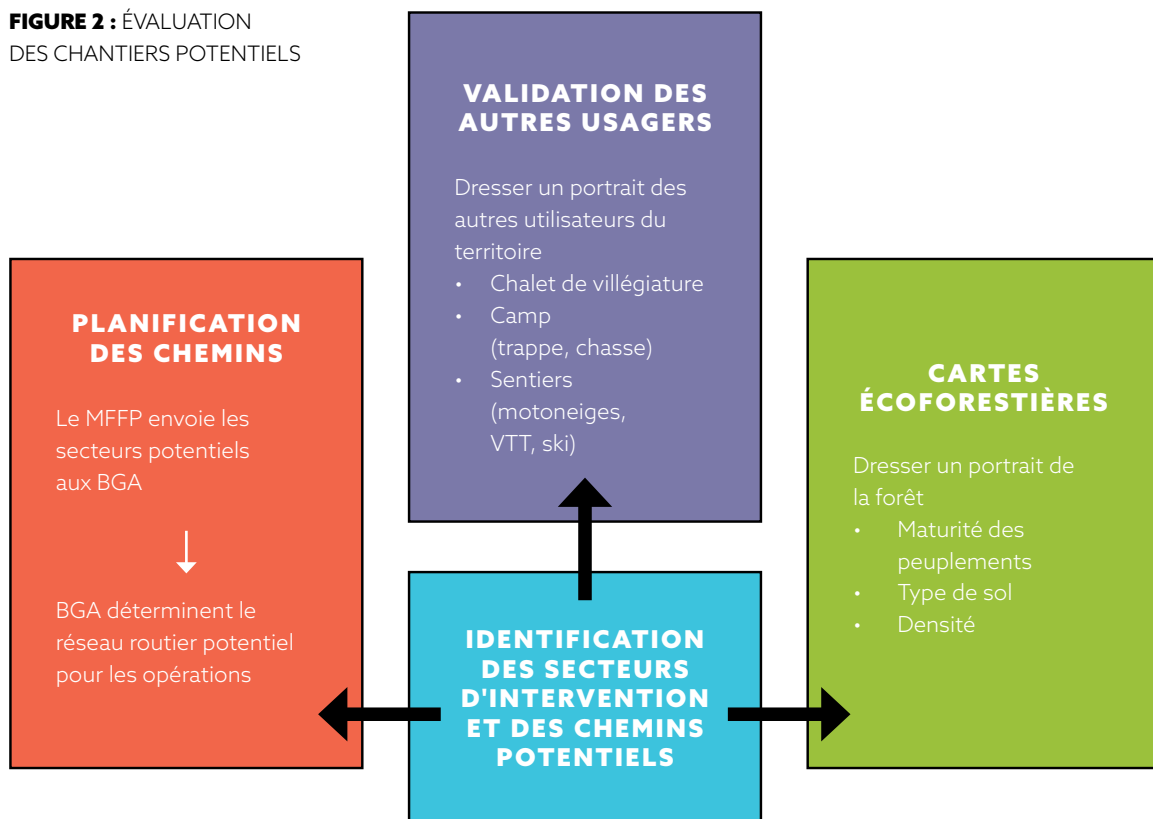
**FIGURE 2 :** ÉVALUATION DES CHANTIERS POTENTIELS

VALIDATION DES AUTRES USAGERS

Dresser un portrait des autres utilisateurs du territoire
- Chalet de villégiature
- Camp (trappe, chasse)
- Sentiers (motoneiges, VTT, ski)

PLANIFICATION DES CHEMINS

Le MFFP envoie les secteurs potentiels aux BGA

↓

BGA déterminent le réseau routier potentiel pour les opérations

CARTES ÉCOFORESTIÈRES

Dresser un portrait de la forêt
- Maturité des peuplements
- Type de sol
- Densité

IDENTIFICATION DES SECTEURS D'INTERVENTION ET DES CHEMINS POTENTIELS